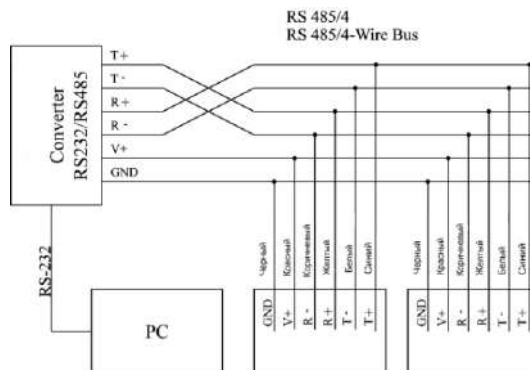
RS 485/4
RS 485/4-Wire Bus

Converter
RS232/RS485

T+
T-
R+
R-
V+
GND

RS-232

PC

Черный
Красный
Коричневый
Желтый
Белый
Синий

GND
V+
R-
R+
T-
T+

Черный
Красный
Коричневый
Желтый
Белый
Синий

GND
V+
R-
R+
T-
T+